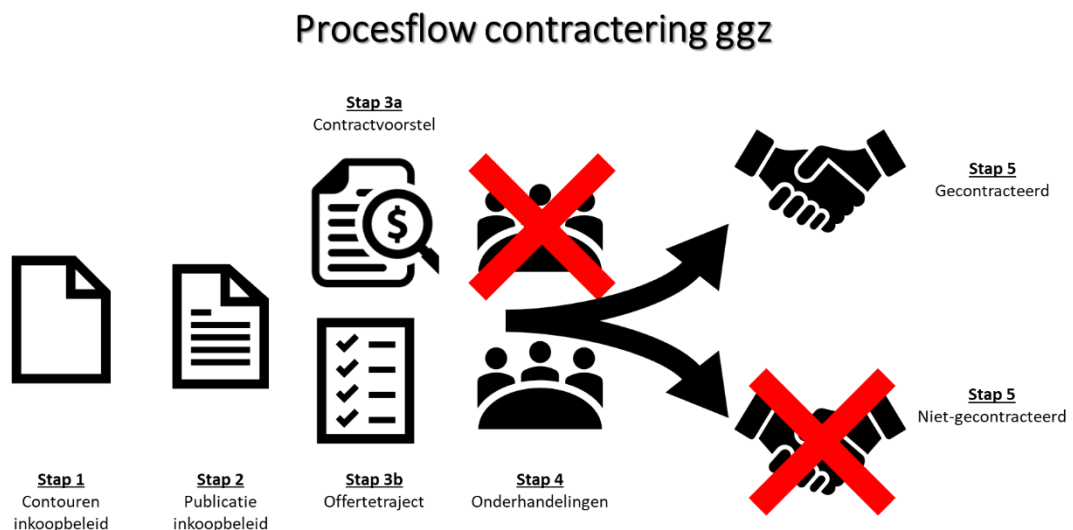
Procesflow contractering ggz

Stap 3a
Contractvoorstel

Stap 5
Gecontracteerd

Stap 5
Niet-gecontracteerd

Stap 1
Contouren inkoopbeleid

Stap 2
Publicatie inkoopbeleid

Stap 3b
Offertetraject

Stap 4
Onderhandelingen